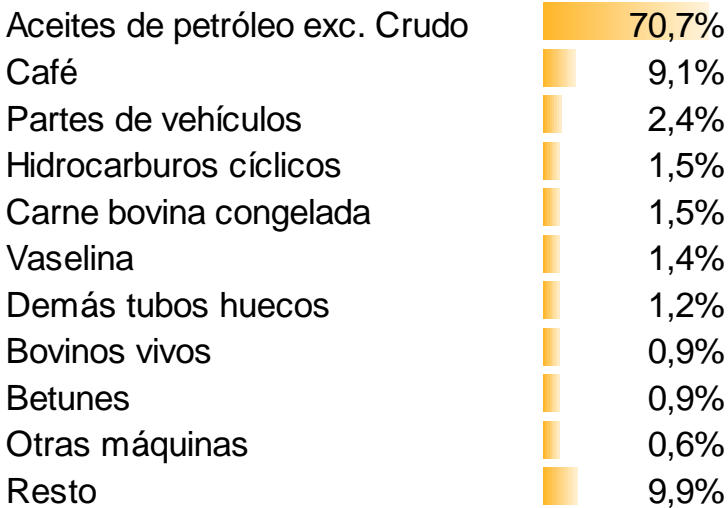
| | |
|---|---|
| Aceites de petróleo exc. Crudo | 70,7% |
| Café | 9,1% |
| Partes de vehículos | 2,4% |
| Hidrocarburos cíclicos | 1,5% |
| Carne bovina congelada | 1,5% |
| Vaselina | 1,4% |
| Demás tubos huecos | 1,2% |
| Bovinos vivos | 0,9% |
| Betunes | 0,9% |
| Otras máquinas | 0,6% |
| Resto | 9,9% |